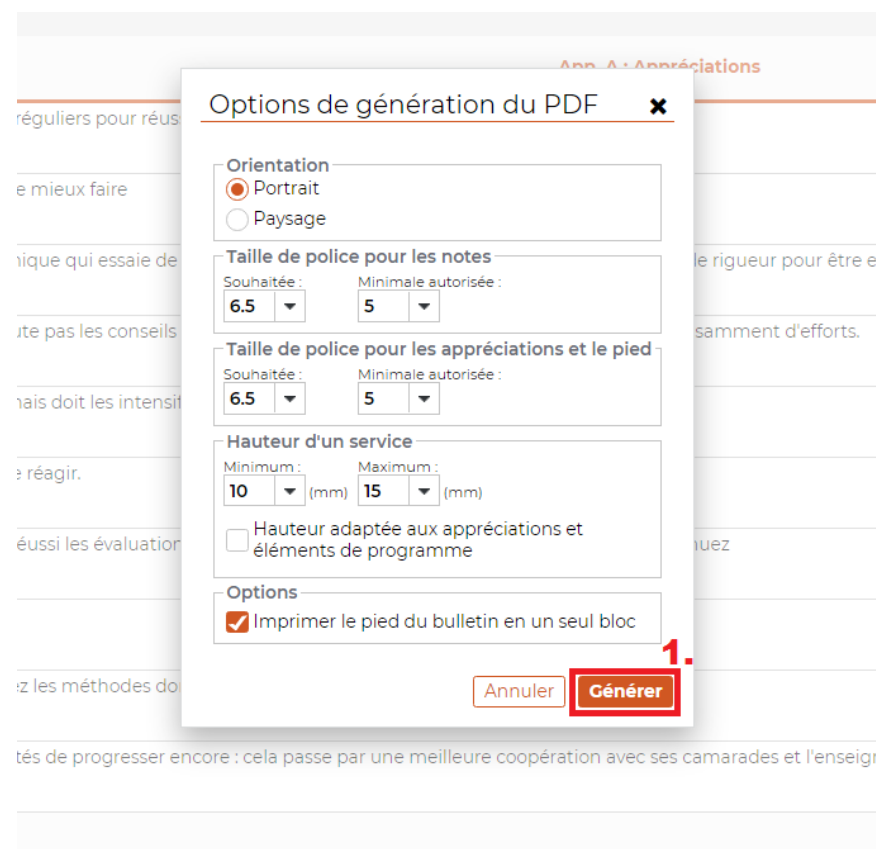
App. A : Appréciations

réguliers pour réus

e mieux faire

nique qui essaie de

ute pas les conseils

nais doit les intensif

e réagir.

éussi les évaluation

ez les méthodes do

tés de progresser encore : cela passe par une meilleure coopération avec ses camarades et l'enseig

le rigueur pour être e

samment d'efforts.

uez

Options de génération du PDF ✖

Orientation
Portrait
Paysage

Taille de police pour les notes
Souhaitée :
6.5
Minimale autorisée :
5

Taille de police pour les appréciations et le pied
Souhaitée :
6.5
Minimale autorisée :
5

Hauteur d'un service
Minimum :
10 (mm)
Maximum :
15 (mm)
Hauteur adaptée aux appréciations et éléments de programme

Options
Imprimer le pied du bulletin en un seul bloc

1.

Annuler
Générer